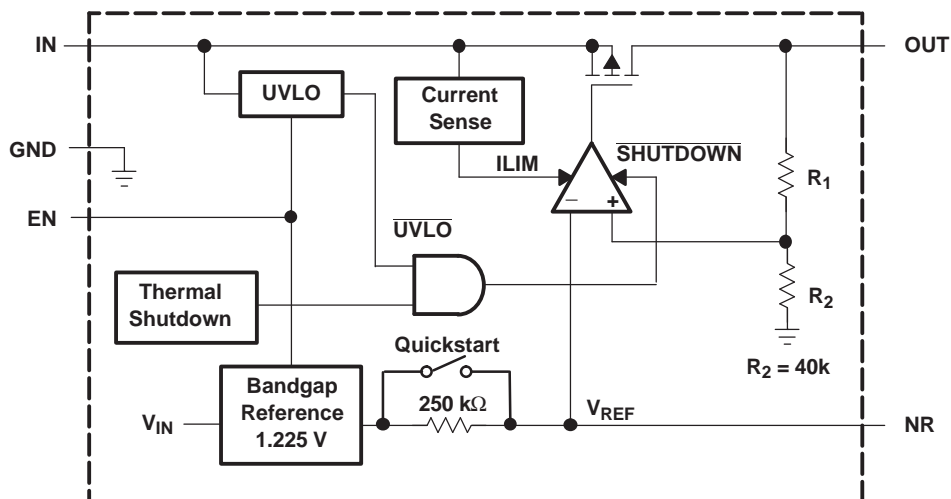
IN
OUT
UVLO
Current Sense
GND
ILIM
$\overline{\text{SHUTDOWN}}$
$R_1$
EN
$-$
$+$
$\overline{\text{UVLO}}$
Thermal Shutdown
$R_2$
Quickstart
$R_2 = 40k$
Bandgap Reference 1.225 V
$V_{IN}$
250 k$\Omega$
$V_{REF}$
NR